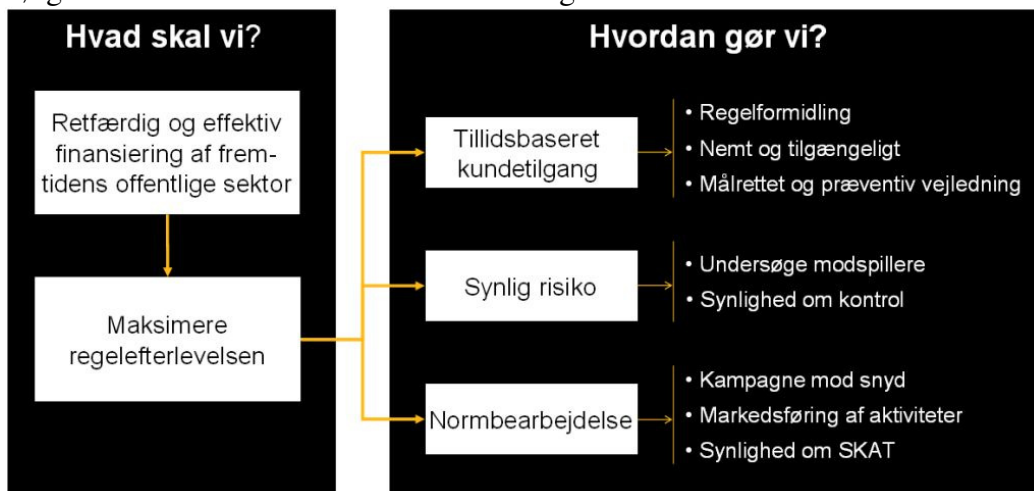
Hvad skal vi?

Retfærdig og effektiv finansiering af fremtidens offentlige sektor

Maksimere regelefterlevelsen

Hvordan gør vi?

Tillidsbaseret kundetilgang

• Regelformidling
• Nemt og tilgængeligt
• Målrettet og præventiv vejledning

Synlig risiko

• Undersøge modspillere
• Synlighed om kontrol

Normbearbejdelse

• Kampagne mod snyd
• Markedsføring af aktiviteter
• Synlighed om SKAT